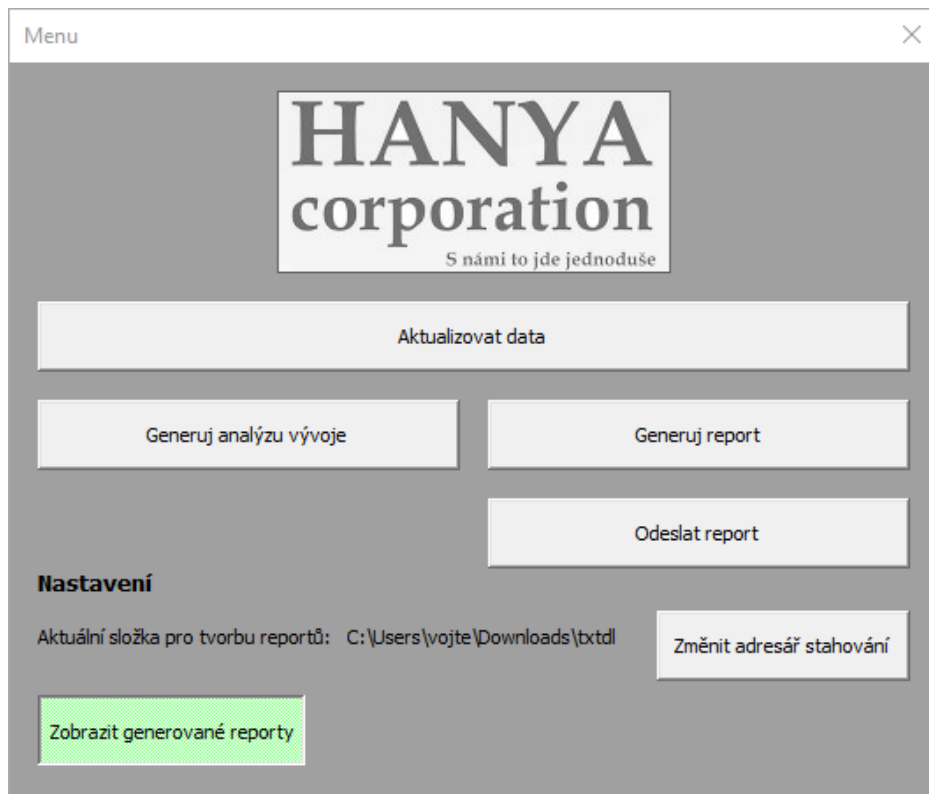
Menu

HANYA
corporation
S námi to jde jednoduše

Aktualizovat data

Generuj analýzu vývoje

Generuj report

Odeslat report

Nastavení

Aktuální složka pro tvorbu reportů: C:\Users\vojte\Downloads\txtdl

Změnit adresář stahování

Zobrazit generované reporty